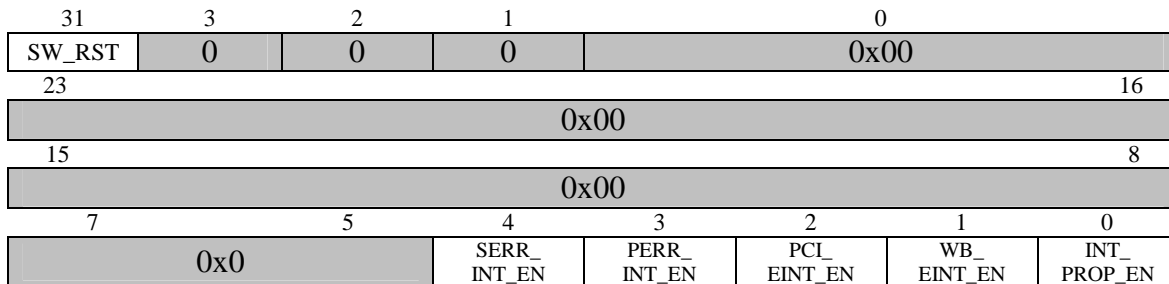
| 31 | 3 | 2 | 1 | 0 |
|---|---|---|---|---|
| SW_RST | 0 | 0 | 0 | 0x00 |

| 23 | 16 |
|---|---|
| 0x00 | |

| 15 | 8 |
|---|---|
| 0x00 | |

| 7 | 5 | 4 | 3 | 2 | 1 | 0 |
|---|---|---|---|---|---|---|
| 0x0 | | SERR_ INT_EN | PERR_ INT_EN | PCI_ EINT_EN | WB_ EINT_EN | INT_ PROP_EN |